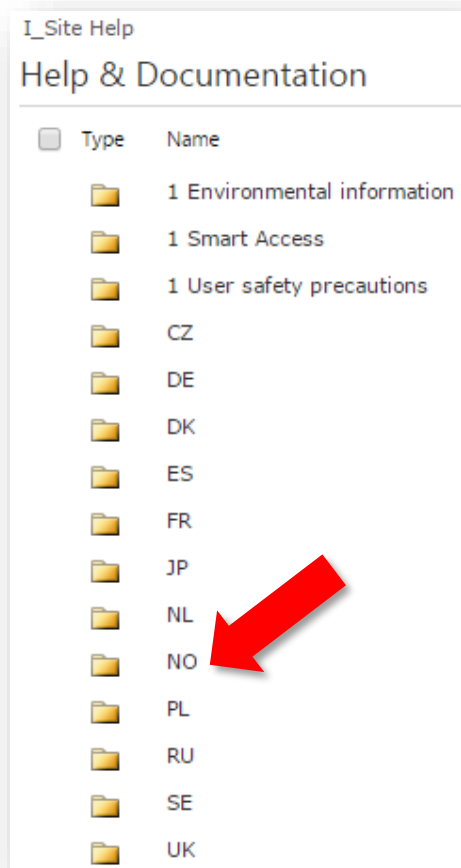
I_Site Help

Help & Documentation

| Type | Name |
|---|---|
| | 1 Environmental information |
| | 1 Smart Access |
| | 1 User safety precautions |
| | CZ |
| | DE |
| | DK |
| | ES |
| | FR |
| | JP |
| | NL |
| | NO |
| | PL |
| | RU |
| | SE |
| | UK |